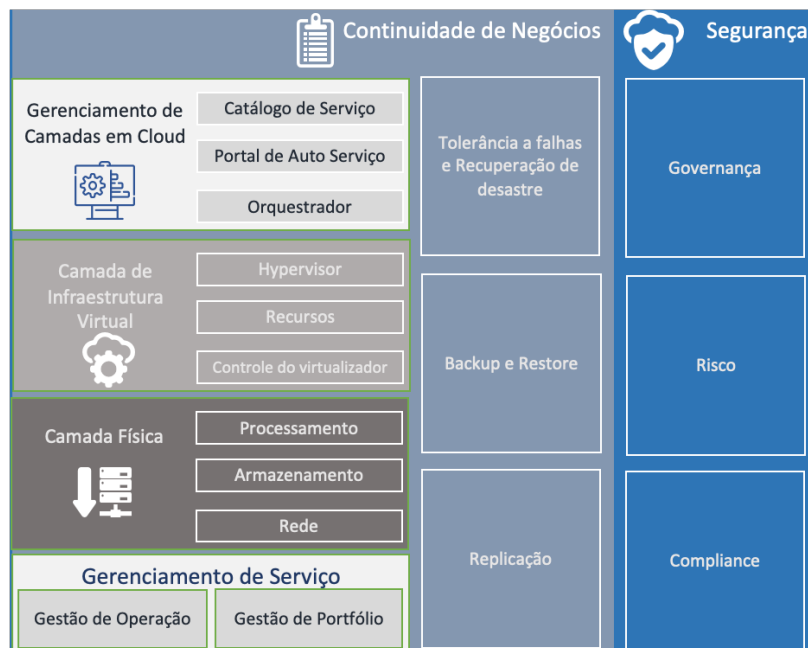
Continuidade de Negócios

Segurança

Gerenciamento de Camadas em Cloud

Catálogo de Serviço

Portal de Auto Serviço

Orquestrador

Camada de Infraestrutura Virtual

Hypervisor

Recursos

Controle do virtualizador

Camada Física

Processamento

Armazenamento

Rede

Gerenciamento de Serviço

Gestão de Operação

Gestão de Portfólio

Tolerância a falhas e Recuperação de desastre

Backup e Restore

Replicação

Governança

Risco

Compliance